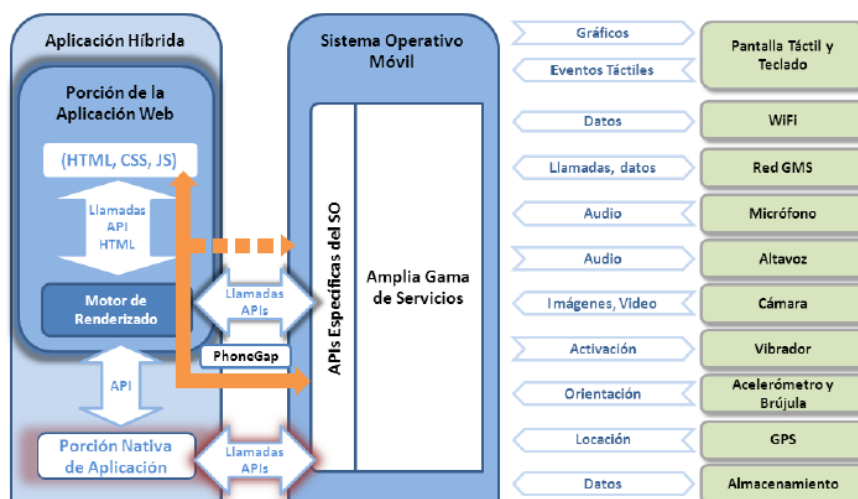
Aplicación Híbrida

Porción de la Aplicación Web

(HTML, CSS, JS)

Llamadas API HTML

Motor de Renderizado

API

Porción Nativa de Aplicación

Llamadas APIs

PhoneGap

Llamadas APIs

Sistema Operativo Móvil

APIs Específicas del SO

Amplia Gama de Servicios

Gráficos

Eventos Táctiles

Pantalla Táctil y Teclado

Datos

WiFi

Llamadas, datos

Red GMS

Audio

Micrófono

Audio

Altavoz

Imágenes, Video

Cámara

Activación

Vibrador

Orientación

Acelerómetro y Brújula

Locación

GPS

Datos

Almacenamiento